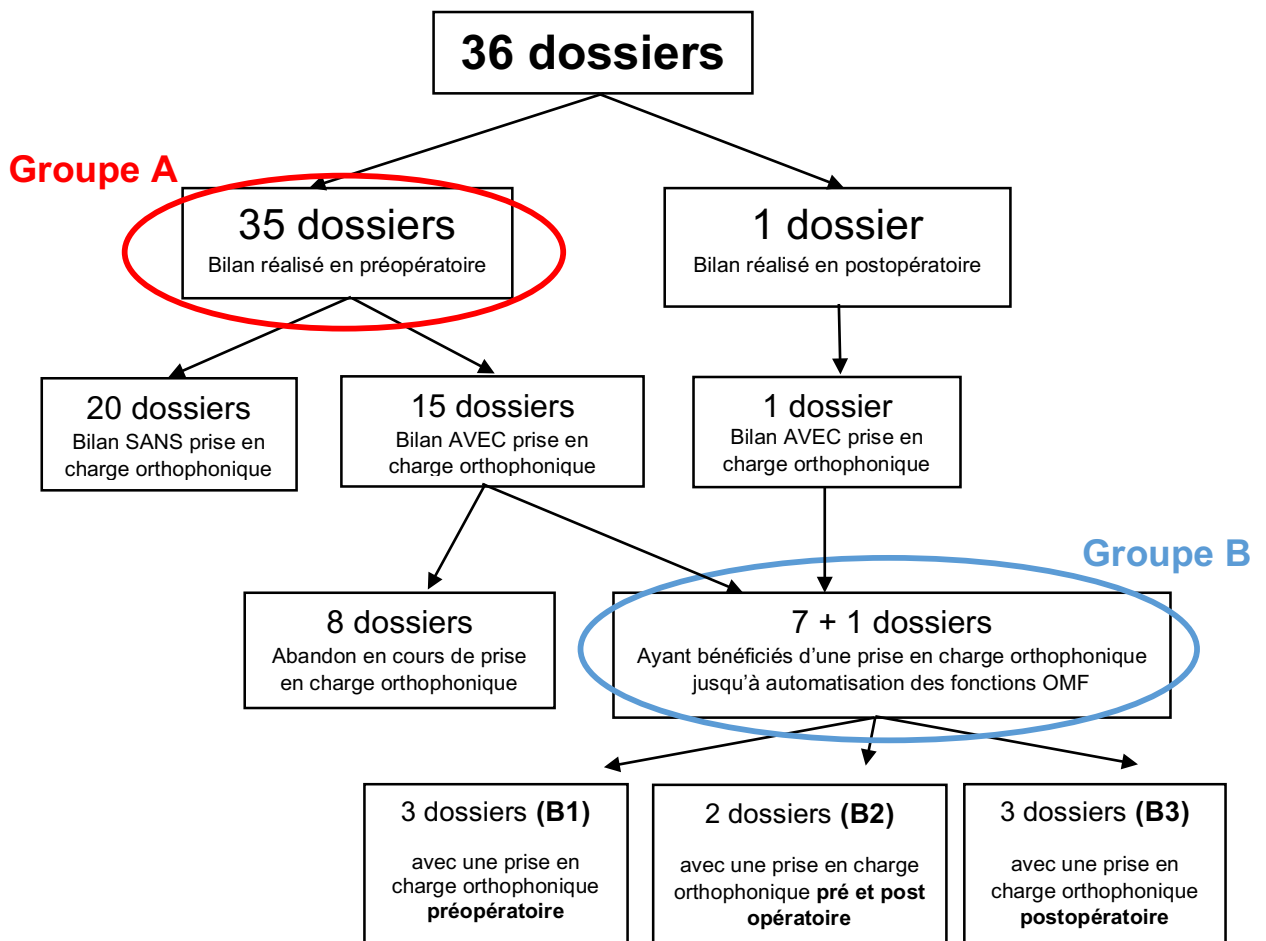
36 dossiers

Groupe A

35 dossiers
Bilan réalisé en préopératoire

1 dossier
Bilan réalisé en postopératoire

20 dossiers
Bilan SANS prise en charge orthophonique

15 dossiers
Bilan AVEC prise en charge orthophonique

1 dossier
Bilan AVEC prise en charge orthophonique

Groupe B

8 dossiers
Abandon en cours de prise en charge orthophonique

7 + 1 dossiers
Ayant bénéficiés d'une prise en charge orthophonique jusqu'à automatisation des fonctions OMF

3 dossiers (B1)
avec une prise en charge orthophonique préopératoire

2 dossiers (B2)
avec une prise en charge orthophonique pré et post opératoire

3 dossiers (B3)
avec une prise en charge orthophonique postopératoire